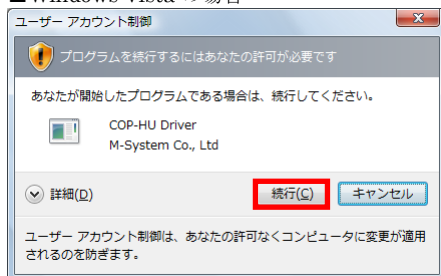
■Windows Vista の場合

ユーザー アカウント制御

プログラムを続行するにはあなたの許可が必要です

あなたが開始したプログラムである場合は、続行してください。

COP-HU Driver
M-System Co., Ltd

詳細(D)

続行(C)

キャンセル

ユーザー アカウント制御は、あなたの許可なくコンピュータに変更が適用されるのを防ぎます。